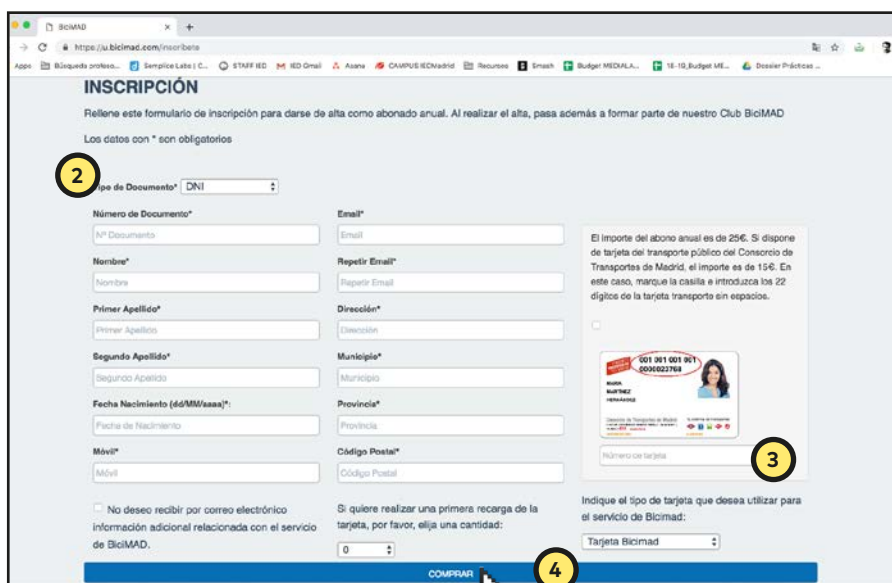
BiciMAD ×

https://u.bicimad.com/inscribete

Apps Búsqueda profeso... Semplice Labs | C... STAFF IED IED Gmail Asana CAMPUS IEDMadrid Recursos Smash Budget MEDIALA... 18-19_Budget ME... Dossier Prácticas ...

INSCRIPCIÓN

Rellene este formulario de inscripción para darse de alta como abonado anual. Al realizar el alta, pasa además a formar parte de nuestro Club BiciMAD

Los datos con * son obligatorios

2

Tipo de Documento* DNI

Número de Documento*
Nº Documento

Email*
Email

Nombre*
Nombre

Repetir Email*
Repetir Email

Primer Apellido*
Primer Apellido

Dirección*
Dirección

Segundo Apellido*
Segundo Apellido

Municipio*
Municipio

Fecha Nacimiento (dd/MM/aaaa)*:
Fecha de Nacimiento

Provincia*
Provincia

Móvil*
Móvil

Código Postal*
Código Postal

El importe del abono anual es de 25€. Si dispone de tarjeta del transporte público del Consorcio de Transportes de Madrid, el importe es de 15€. En este caso, marque la casilla e introduzca los 22 dígitos de la tarjeta transporte sin espacios.

001 001 001 001
0000023768
MARIA
MARTINEZ
HERNÁNDEZ

Número de tarjeta

3

No deseo recibir por correo electrónico información adicional relacionada con el servicio de BiciMAD.

Si quiere realizar una primera recarga de la tarjeta, por favor, elija una cantidad:

0

Indique el tipo de tarjeta que desea utilizar para el servicio de Bicimad:

Tarjeta Bicimad

4

COMPRAR